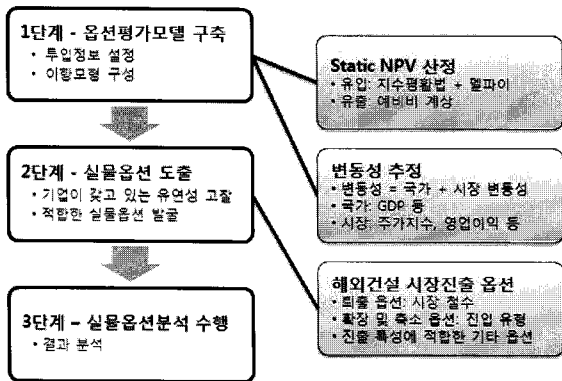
1단계 - 옵션평가모델 구축
• 투입정보 설정
• 이항모형 구성

2단계 - 실물옵션 도출
• 기업이 갖고 있는 유연성 고찰
• 적합한 실물옵션 발굴

3단계 – 실물옵션분석 수행
• 결과 분석

Static NPV 산정
• 유입: 지수평활법 + 델파이
• 유출: 예비비 계상

변동성 추정
• 변동성 = 국가 + 시장 변동성
• 국가: GDP 등
• 시장: 주가지수, 영업이익 등

해외건설 시장진출 옵션
• 퇴출 옵션: 시장 철수
• 확장 및 축소 옵션: 진입 유형
• 진출 특성에 적합한 기타 옵션